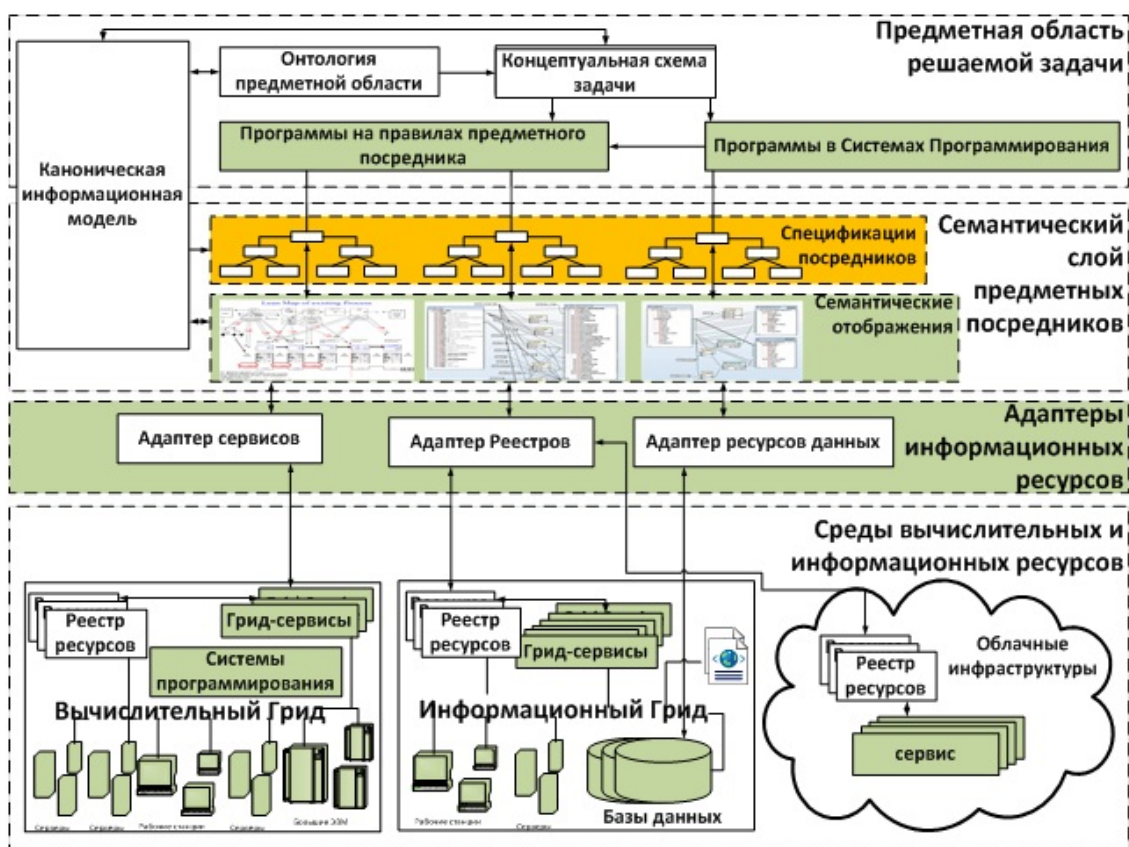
Предметная область решаемой задачи

Онтология предметной области

Концептуальная схема задачи

Каноническая информационная модель

Программы на правилах предметного посредника

Программы в Системах Программирования

Семантический слой предметных посредников

Спецификации посредников

Семантические отображения

Адаптеры информационных ресурсов

Адаптер сервисов

Адаптер Реестров

Адаптер ресурсов данных

Среды вычислительных и информационных ресурсов

Реестр ресурсов

Грид-сервисы

Системы программирования

Вычислительный Грид

Серверы

Серверы

Рабочие станции

Серверы

Большие ЭВМ

Реестр ресурсов

Грид-сервисы

Информационный Грид

Рабочие станции

Серверы

Базы данных

Облачные инфраструктуры

Реестр ресурсов

сервис